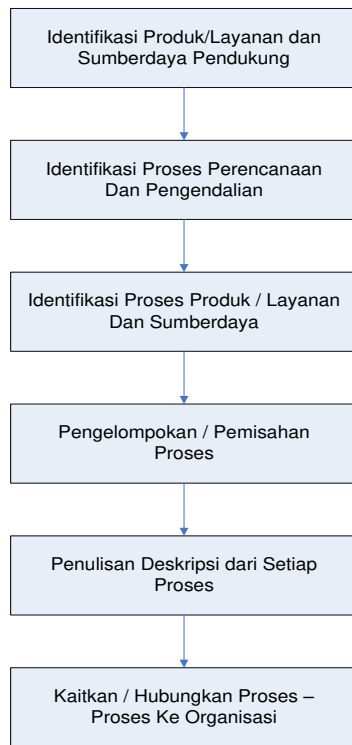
Identifikasi Produk/Layanan dan Sumberdaya Pendukung

Identifikasi Proses Perencanaan Dan Pengendalian

Identifikasi Proses Produk / Layanan Dan Sumberdaya

Pengelompokan / Pemisahan Proses

Penulisan Deskripsi dari Setiap Proses

Kaitkan / Hubungkan Proses – Proses Ke Organisasi